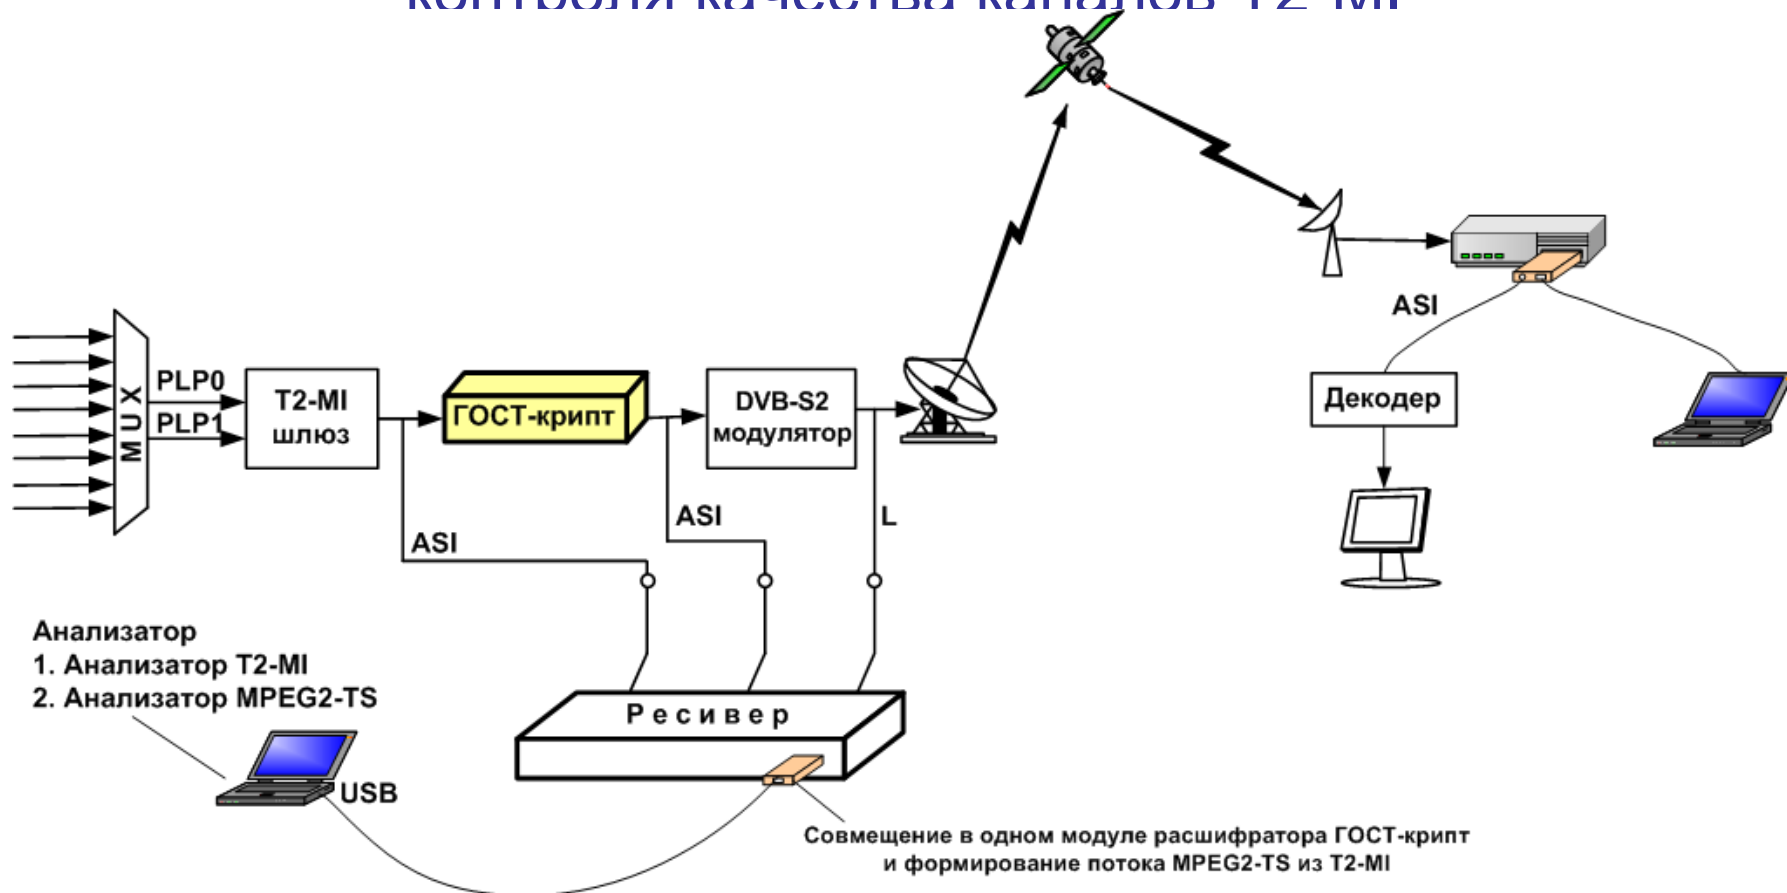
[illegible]

MUX

PLP0

PLP1

T2-MI шлюз

ГОСТ-крипт

DVB-S2 модулятор

ASI

ASI

L

ASI

Декодер

Анализатор
1. Анализатор T2-MI
2. Анализатор MPEG2-TS

USB

Ресивер

Совмещение в одном модуле расшифратора ГОСТ-крипт и формирование потока MPEG2-TS из T2-MI